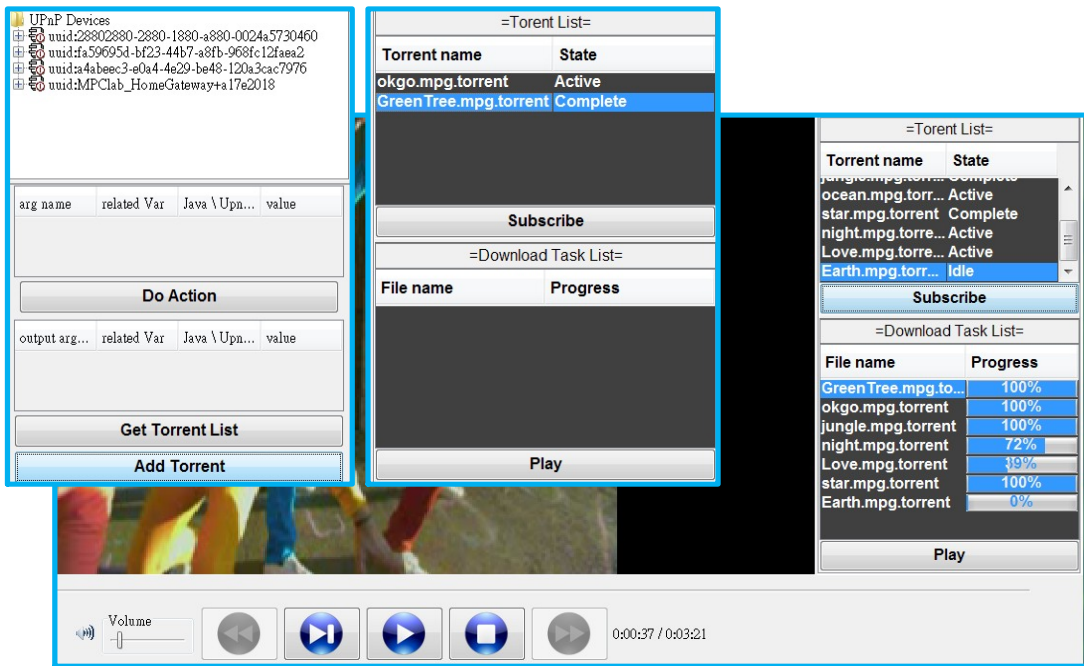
UPnP Devices
uuid:28802880-2880-1880-a880-0024a5730460
uuid:fa59695d-bf23-44b7-a8fb-968fc12faea2
uuid:a4abeec3-e0a4-4e29-be48-120a3cac7976
uuid:MPClab_HomeGateway+a17e2018

| arg name | related Var | Java \ Upn... | value |
|---|---|---|---|

Do Action

| output arg... | related Var | Java \ Upn... | value |
|---|---|---|---|

Get Torrent List

Add Torrent

=Torent List=

| Torrent name | State |
|---|---|
| okgo.mpg.torrent | Active |
| GreenTree.mpg.torrent | Complete |

Subscribe

=Download Task List=

| File name | Progress |
|---|---|

Play

=Torent List=

| Torrent name | State |
|---|---|
| jungle.mpg.torr... | Complete |
| ocean.mpg.torr... | Active |
| star.mpg.torrent | Complete |
| night.mpg.torre... | Active |
| Love.mpg.torre... | Active |
| Earth.mpg.torr... | Idle |

Subscribe

=Download Task List=

| File name | Progress |
|---|---|
| GreenTree.mpg.to... | 100% |
| okgo.mpg.torrent | 100% |
| jungle.mpg.torrent | 100% |
| night.mpg.torrent | 72% |
| Love.mpg.torrent | 89% |
| star.mpg.torrent | 100% |
| Earth.mpg.torrent | 0% |

Play

Volume

0:00:37 / 0:03:21